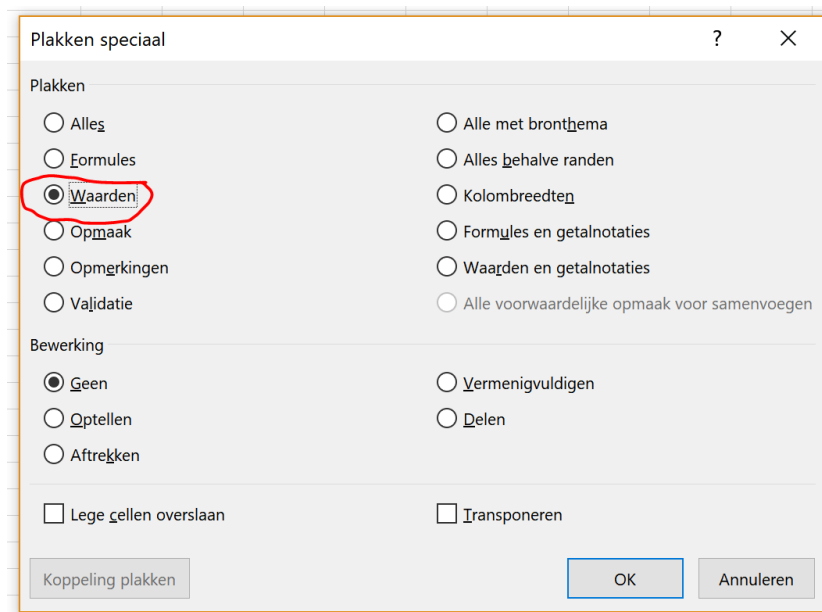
Plakken speciaal ? X

Plakken

Alles
Formules
Waarden
Opmaak
Opmerkingen
Validatie

Alle met bronthema
Alles behalve randen
Kolombreedten
Formules en getalnotaties
Waarden en getalnotaties
Alle voorwaardelijke opmaak voor samenvoegen

Bewerking

Geen
Optellen
Aftrekken

Vermenigvuldigen
Delen

Lege cellen overslaan
Transponeren

Koppeling plakken
OK
Annuleren